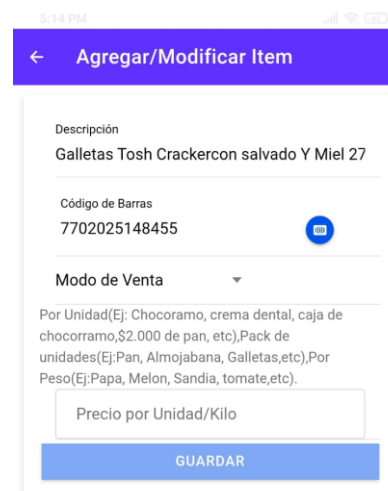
5:14 PM

Agregar/Modificar Item

Descripción
Galletas Tosh Crackercon salvado Y Miel 27

Código de Barras
7702025148455

Modo de Venta

Por Unidad(Ej: Chocoramo, crema dental, caja de chocorramo,$2.000 de pan, etc),Pack de unidades(Ej:Pan, Almojabana, Galletas,etc),Por Peso(Ej:Papa, Melon, Sandia, tomate,etc).

Precio por Unidad/Kilo

GUARDAR